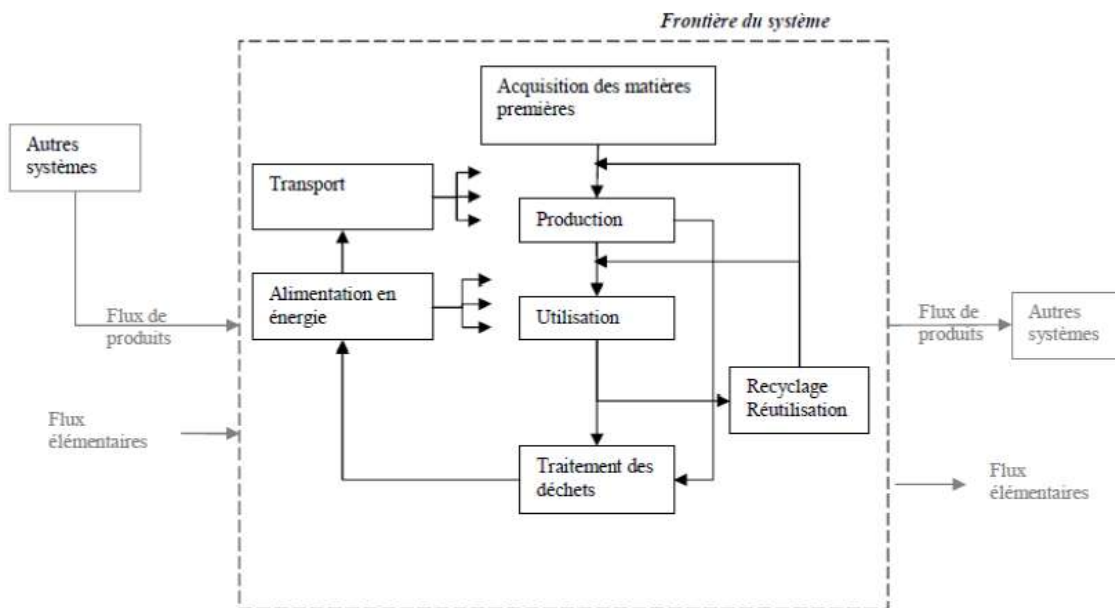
Frontière du système

Autres systèmes

Flux de produits

Flux élémentaires

Acquisition des matières premières

Transport

Production

Alimentation en énergie

Utilisation

Recyclage Réutilisation

Traitement des déchets

Flux de produits

Autres systèmes

Flux élémentaires